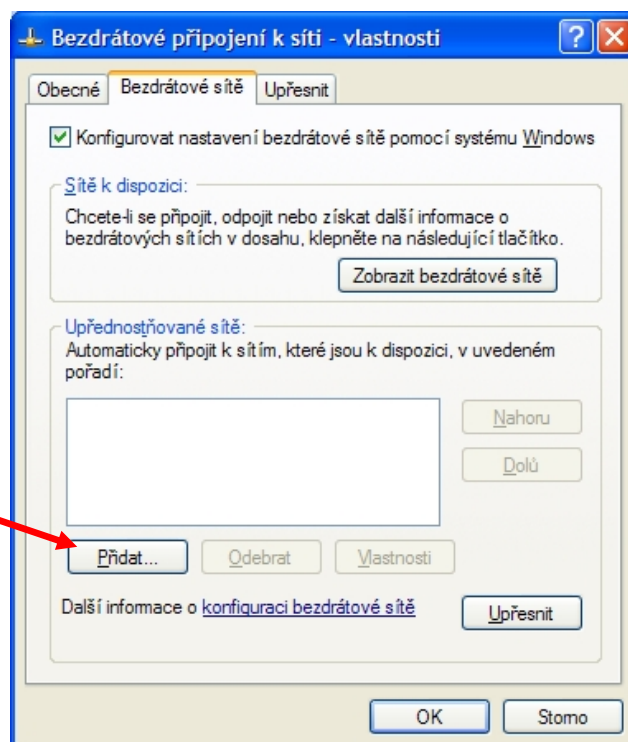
Bezdrátové připojení k síti - vlastnosti

Obecné | Bezdrátové sítě | Upřesnit

Konfigurovat nastavení bezdrátové sítě pomocí systému Windows

Sítě k dispozici:
Chcete-li se připojit, odpojit nebo získat další informace o bezdrátových sítích v dosahu, klepněte na následující tlačítko.

Zobrazit bezdrátové sítě

Upřednostňované sítě:
Automaticky připojit k sítím, které jsou k dispozici, v uvedeném pořadí:

Nahoru
Dolů

Přidat...
Odebrat
Vlastnosti

Další informace o konfiguraci bezdrátové sítě

Upřesnit

OK
Storno